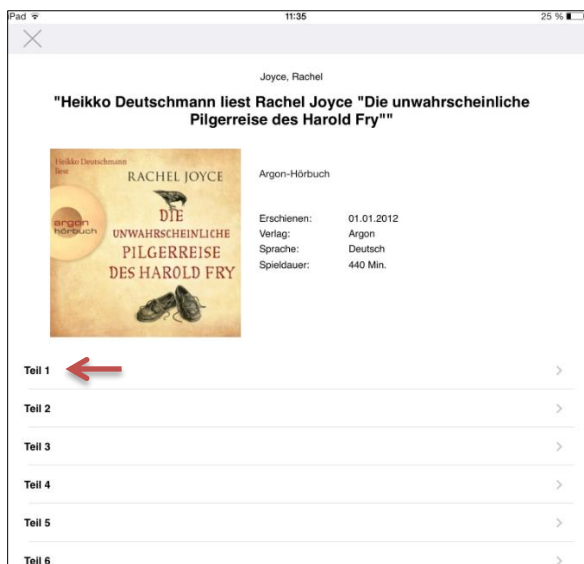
Pad 11:35 25 %

Joyce, Rachel

"Heikko Deutschmann liest Rachel Joyce "Die unwahrscheinliche Pilgerreise des Harold Fry""

Heikko Deutschmann liest
RACHEL JOYCE
argon hörbuch
DIE UNWAHRSCHEINLICHE PILGERREISE DES HAROLD FRY

Argon-Hörbuch

| | |
|---|---|
| Erschienen: | 01.01.2012 |
| Verlag: | Argon |
| Sprache: | Deutsch |
| Spieldauer: | 440 Min. |

Teil 1

Teil 2

Teil 3

Teil 4

Teil 5

Teil 6